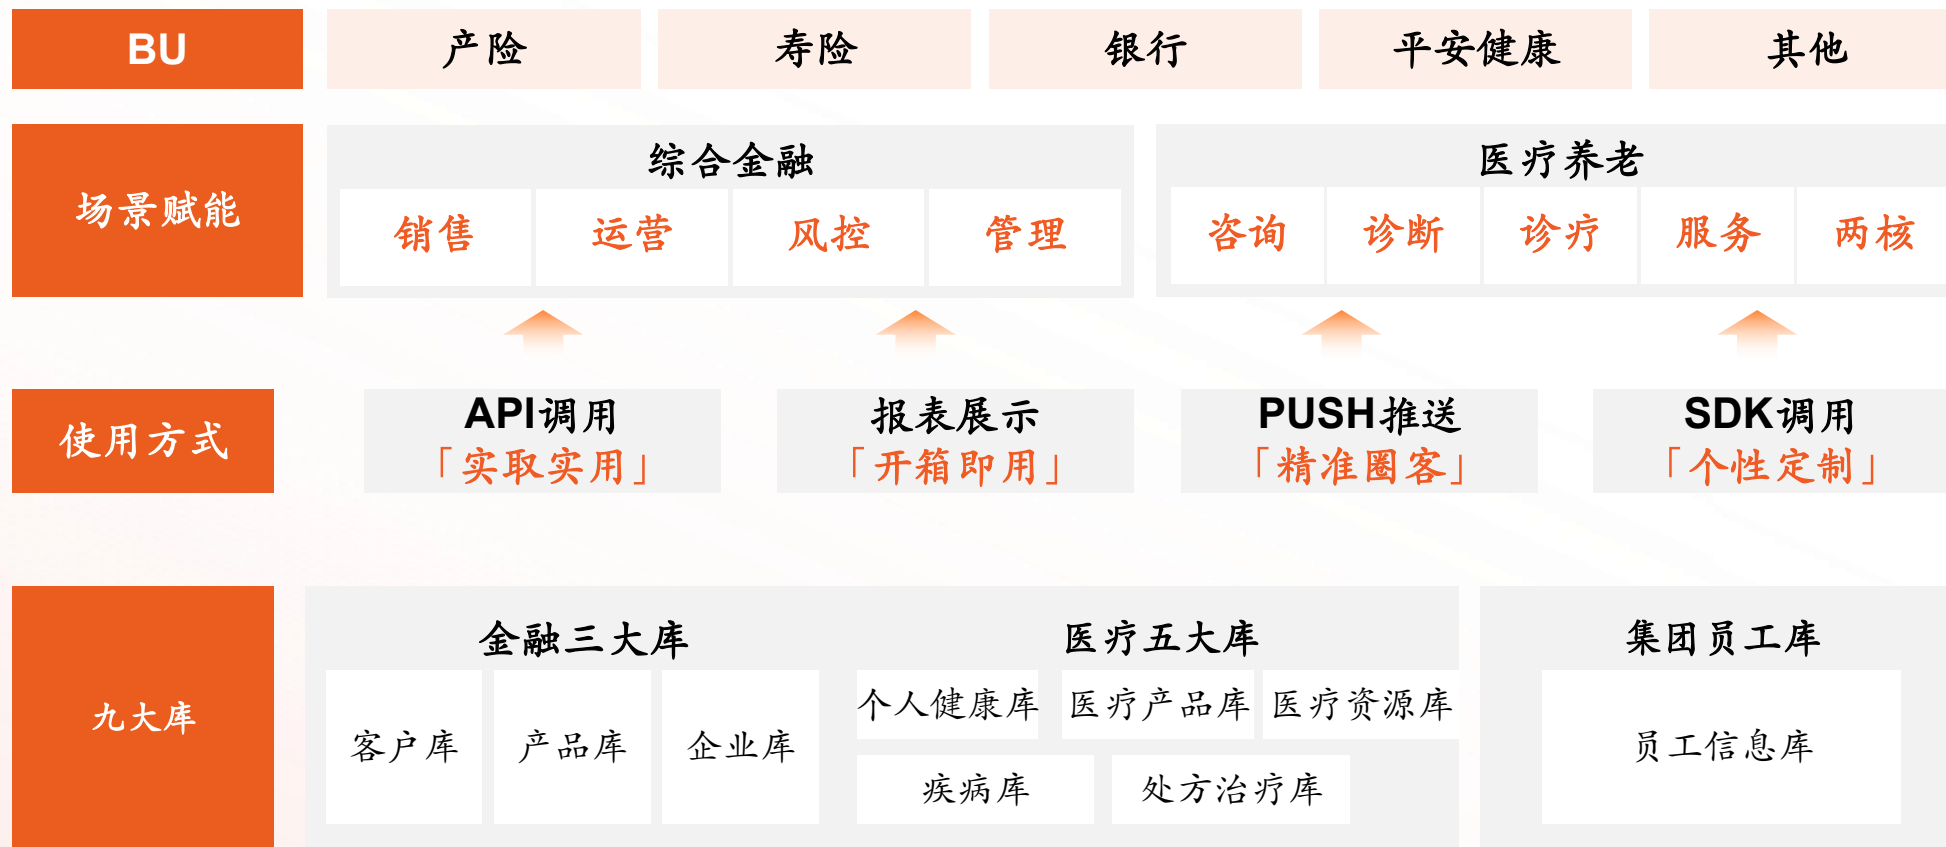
BU
产险
寿险
银行
平安健康
其他

场景赋能
综合金融
销售
运营
风控
管理
医疗养老
咨询
诊断
诊疗
服务
两核

使用方式
API调用
「实取实用」
报表展示
「开箱即用」
PUSH推送
「精准圈客」
SDK调用
「个性定制」

九大库
金融三大库
客户库
产品库
企业库
医疗五大库
个人健康库
医疗产品库
医疗资源库
疾病库
处方治疗库
集团员工库
员工信息库